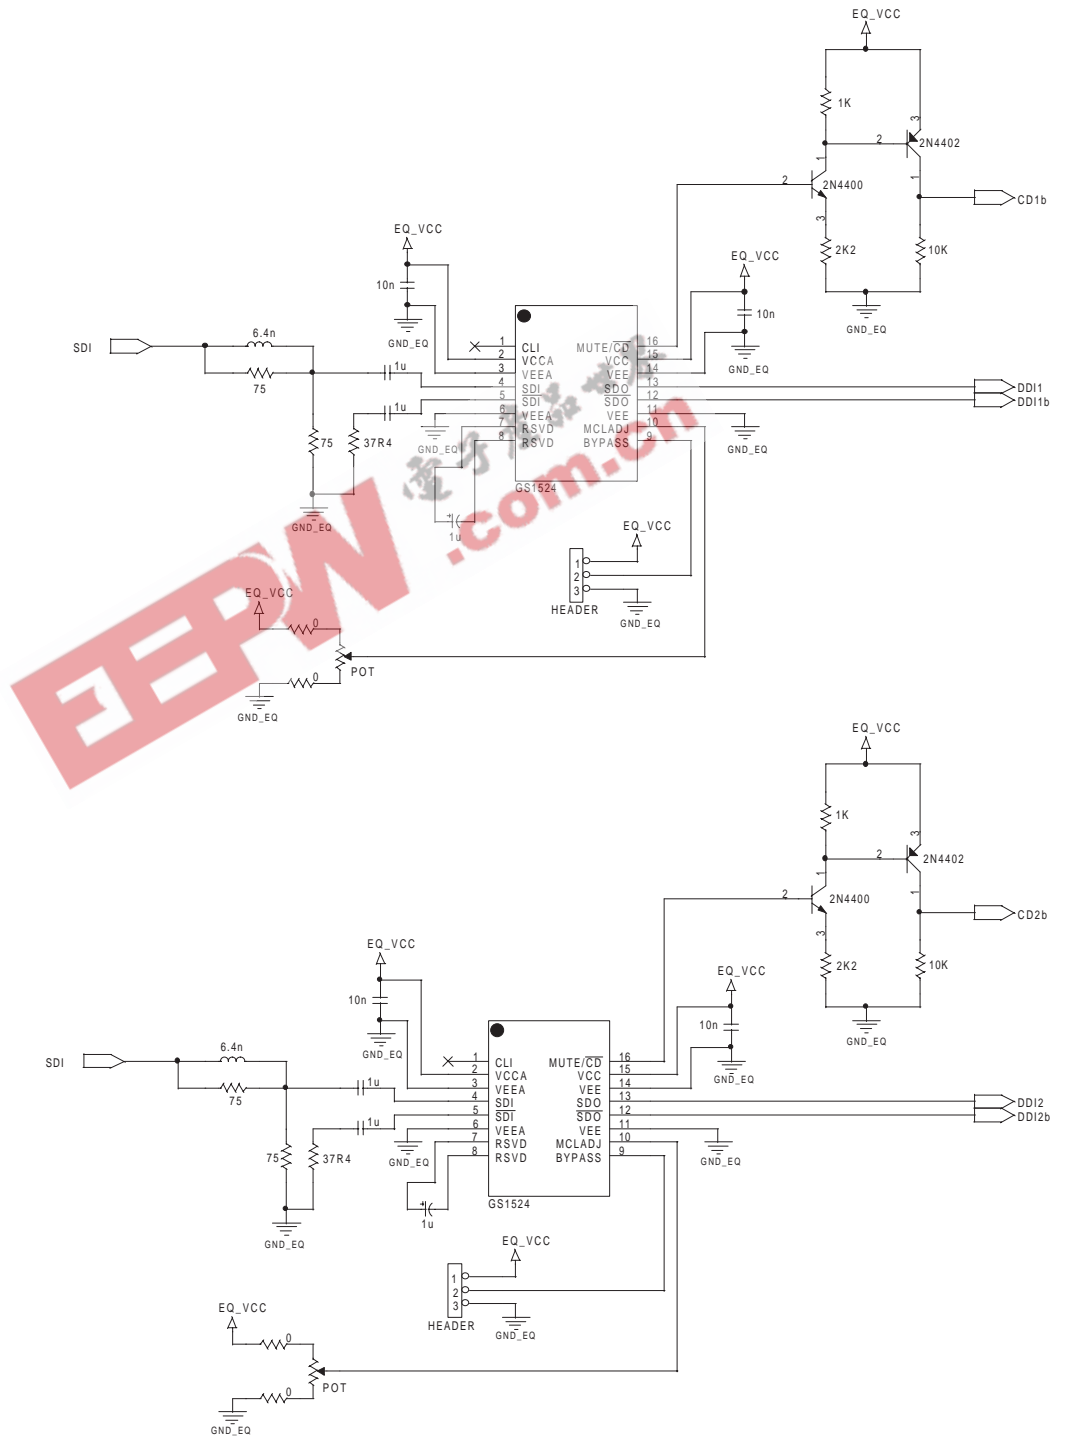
EQ_VCC
1K
2
3
2N4402
1
2
2N4400
1
CD1b
3
2K2
10K
GND_EQ
EQ_VCC
10n
EQ_VCC
10n
GND_EQ
GND_EQ
SDI
6.4n
75
1u
1u
75
37R4
GND_EQ
1 CLI
2 VCCA
3 VEEA
4 SDI
5 $\overline{SDI}$
6 VEEA
7 RSVD
8 RSVD
MUTE/$\overline{CD}$ 16
VCC 15
VEE 14
SDO 13
$\overline{SDO}$ 12
VEE 11
MCLADJ 10
BYPASS 9
GS1524
DDI1
DDI1b
GND_EQ
GND_EQ
1u
EQ_VCC
1
2
3
HEADER
GND_EQ
EQ_VCC
0
POT
0
GND_EQ
EEPW .com.cn

EQ_VCC
1K
2
3
2N4402
2
2N4400
1
CD2b
3
2K2
10K
GND_EQ
EQ_VCC
10n
EQ_VCC
10n
GND_EQ
GND_EQ
SDI
6.4n
75
1u
1u
75
37R4
GND_EQ
1 CLI
2 VCCA
3 VEEA
4 SDI
5 $\overline{SDI}$
6 VEEA
7 RSVD
8 RSVD
MUTE/$\overline{CD}$ 16
VCC 15
VEE 14
SDO 13
$\overline{SDO}$ 12
VEE 11
MCLADJ 10
BYPASS 9
GS1524
DDI2
DDI2b
GND_EQ
GND_EQ
1u
GND_EQ
EQ_VCC
1
2
3
HEADER
GND_EQ
EQ_VCC
0
POT
0
GND_EQ